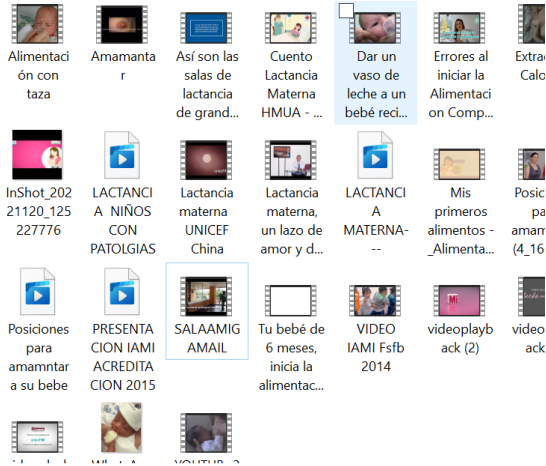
Alimentación con taza

Amamantar

Así son las salas de lactancia de grand...

Cuento Lactancia Materna HMUA - ...

Dar un vaso de leche a un bebé reci...

Errores al iniciar la Alimentacion Comp...

Extrac Calo

InShot_20221120_125227776

LACTANCIA NIÑOS CON PATOLGIAS

Lactancia materna UNICEF China

Lactancia materna, un lazo de amor y d...

LACTANCIA MATERNA---

Mis primeros alimentos - _Alimenta...

Posic pa amam (4_16

Posiciones para amamntar a su bebe

PRESENTACION IAMI ACREDITACION 2015

SALAAMIGAMAIL

Tu bebé de 6 meses, inicia la alimentac...

VIDEO IAMI Fsfb 2014

videoplayback (2)

video ack

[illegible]

What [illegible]

YOUTUB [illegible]